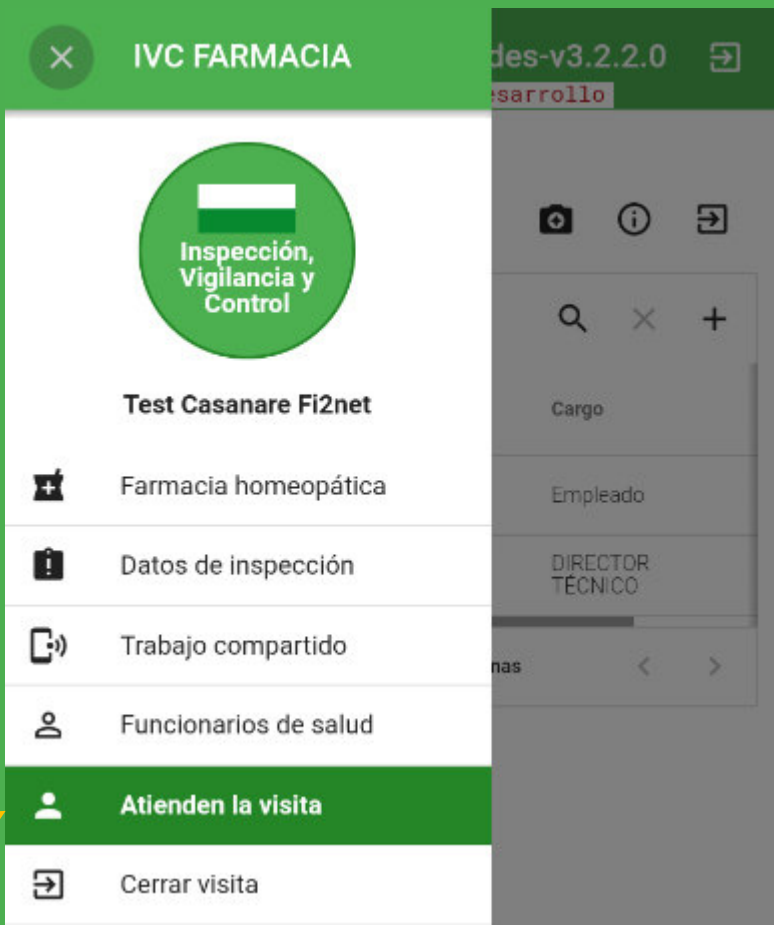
IVC FARMACIA
des-v3.2.2.0
esarrollo

Inspección, Vigilancia y Control

Test Casanare Fi2net

Cargo
Empleado
DIRECTOR TÉCNICO
nas

Farmacia homeopática
Datos de inspección
Trabajo compartido
Funcionarios de salud
Atienden la visita
Cerrar visita